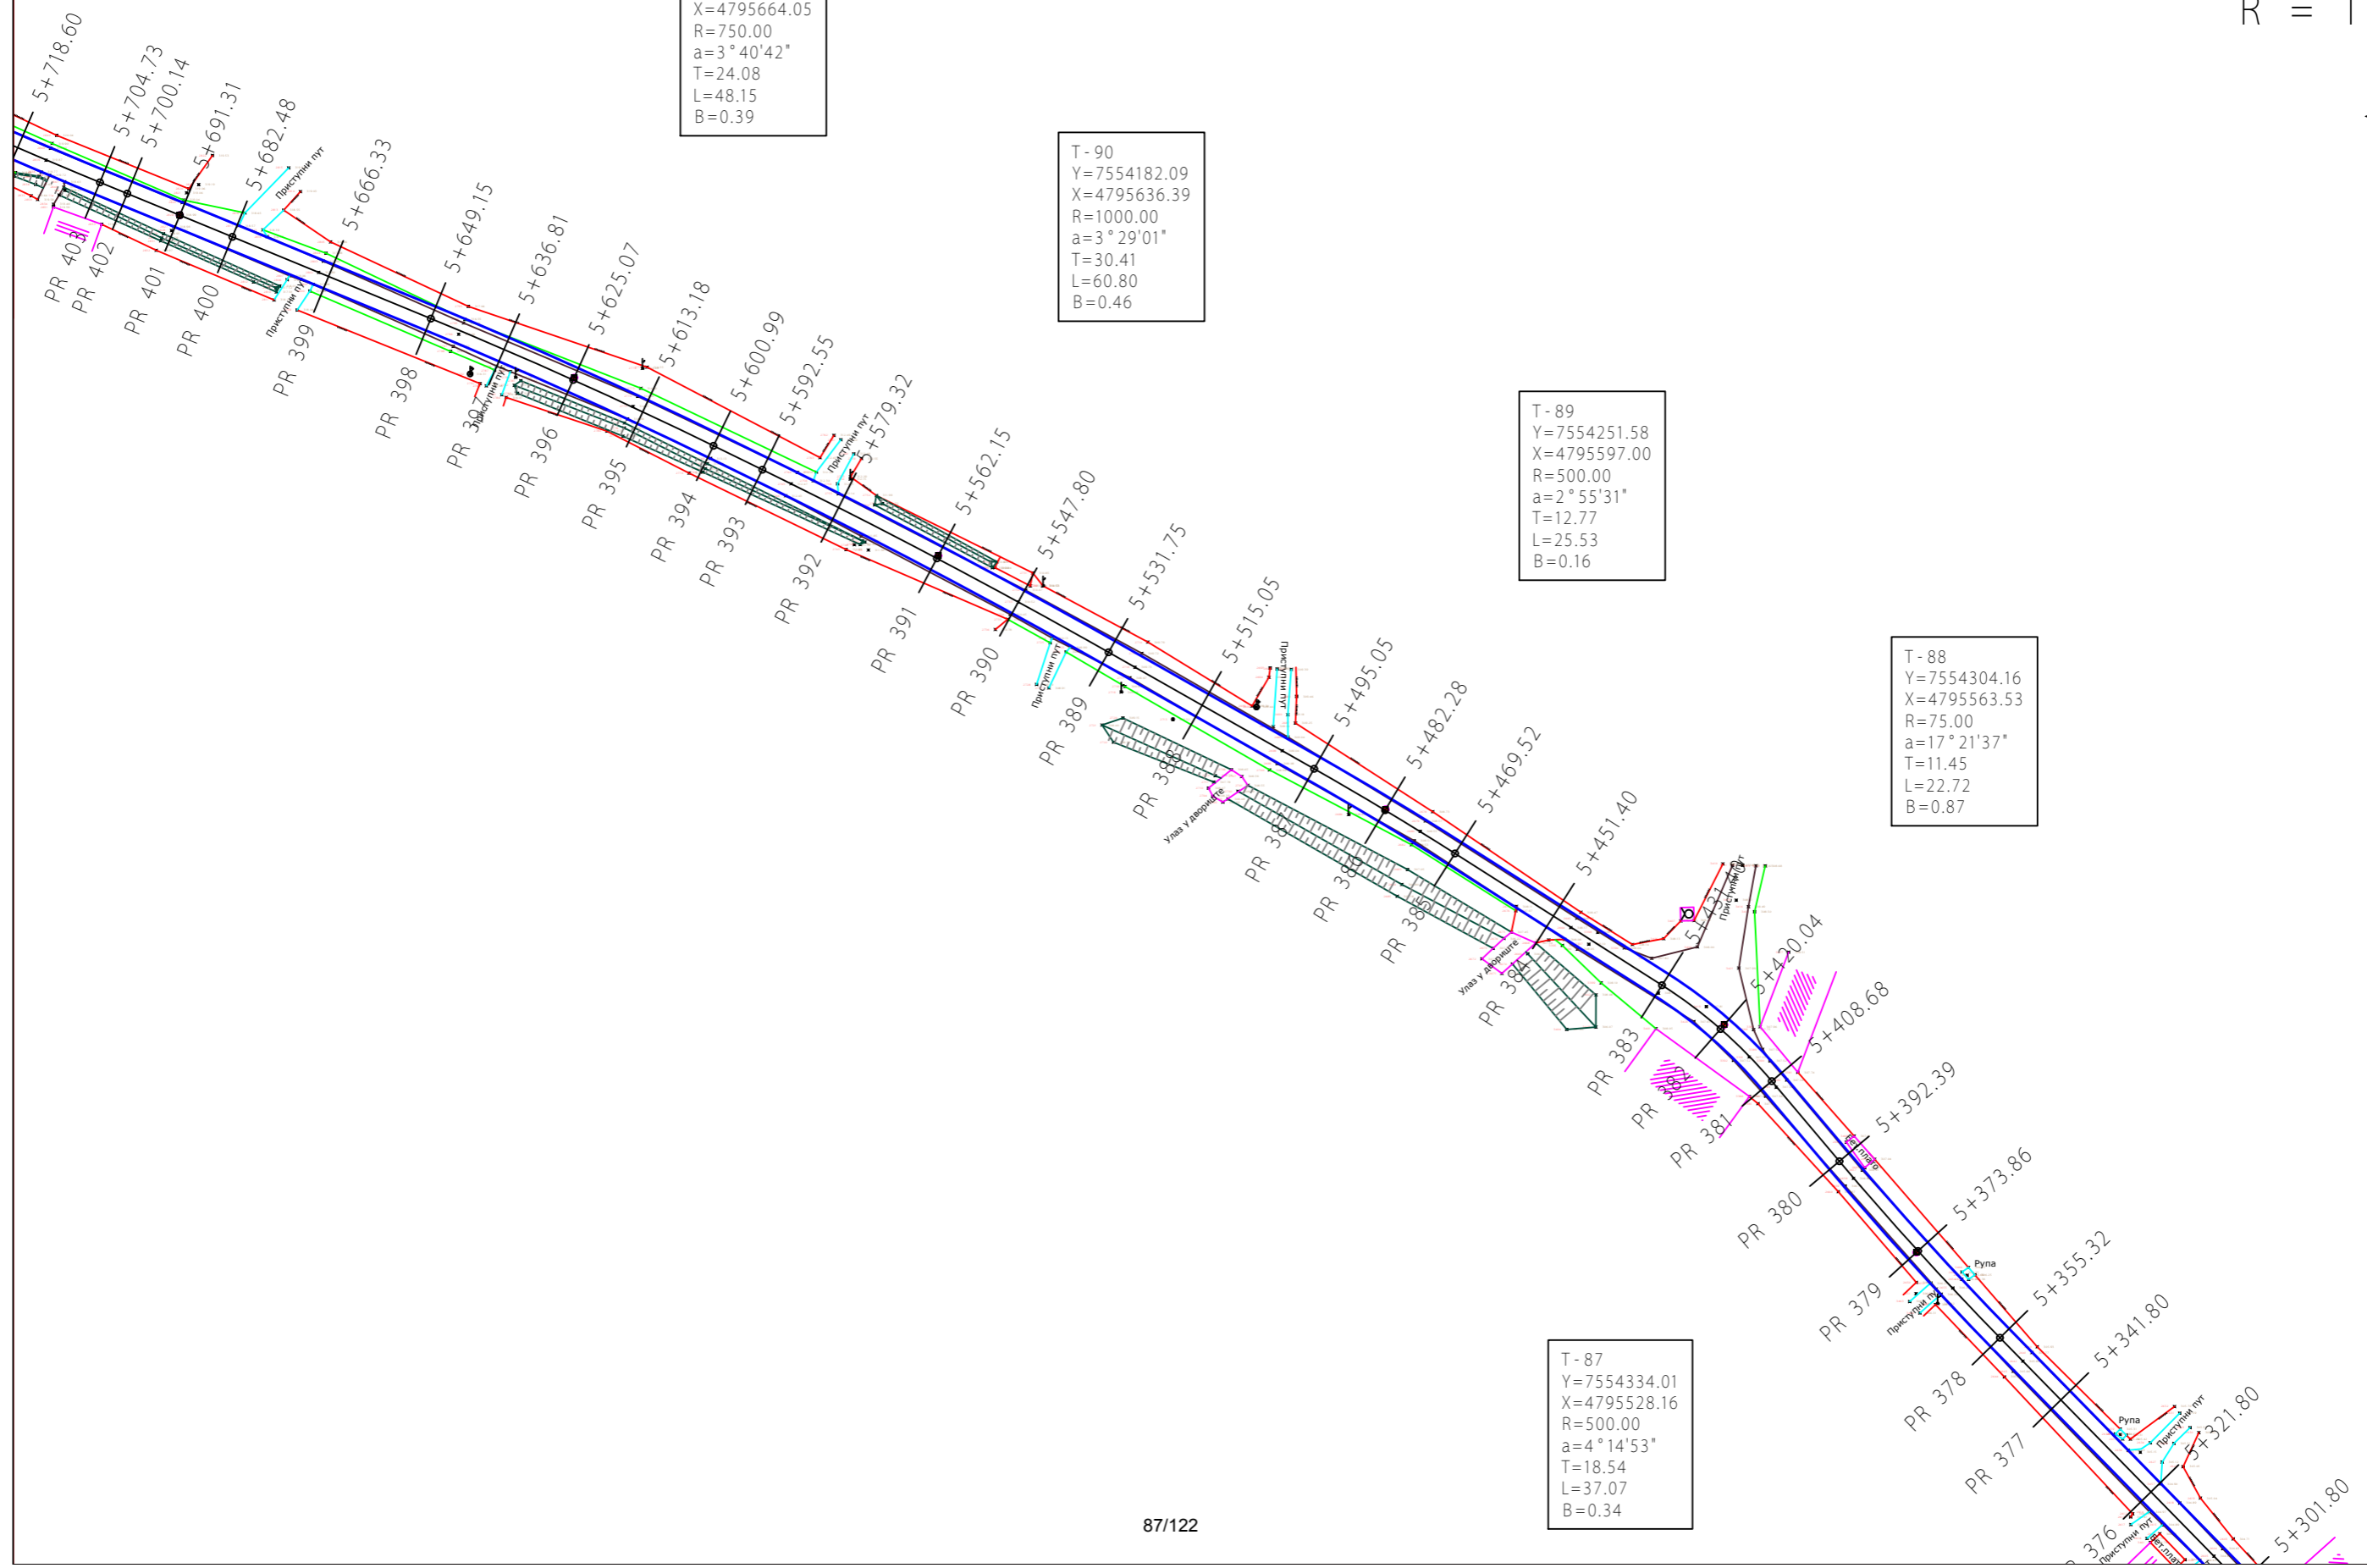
X=4795664.05
R=750.00
a=3°40'42"
T=24.08
L=48.15
B=0.39

R = 1

T - 90
Y=7554182.09
X=4795636.39
R=1000.00
a=3°29'01"
T=30.41
L=60.80
B=0.46

T - 89
Y=7554251.58
X=4795597.00
R=500.00
a=2°55'31"
T=12.77
L=25.53
B=0.16

T - 88
Y=7554304.16
X=4795563.53
R=75.00
a=17°21'37"
T=11.45
L=22.72
B=0.87

T - 87
Y=7554334.01
X=4795528.16
R=500.00
a=4°14'53"
T=18.54
L=37.07
B=0.34

5+718.60
5+704.73
5+700.14
5+691.31
5+682.48
5+666.33
5+649.15
5+636.81
5+625.07
5+613.18
5+600.99
5+592.55
5+579.32
5+562.15
5+547.80
5+531.75
5+515.05
5+495.05
5+482.28
5+469.52
5+451.40
5+431
5+420.04
5+408.68
5+392.39
5+373.86
5+355.32
5+341.80
5+321.80
5+301.80

PR 403
PR 402
PR 401
PR 400
PR 399
PR 398
PR 397
PR 396
PR 395
PR 394
PR 393
PR 392
PR 391
PR 390
PR 389
PR 388
PR 387
PR 386
PR 385
PR 384
PR 383
PR 382
PR 381
PR 380
PR 379
PR 378
PR 377
PR 376

Приступни пут
Приступни пут
Приступни пут
Приступни пут
Приступни пут
Приступни пут
Приступни пут
Приступни пут
Приступни пут
Улаз у двориште
Улаз у двориште
Рупа
Рупа

87/122